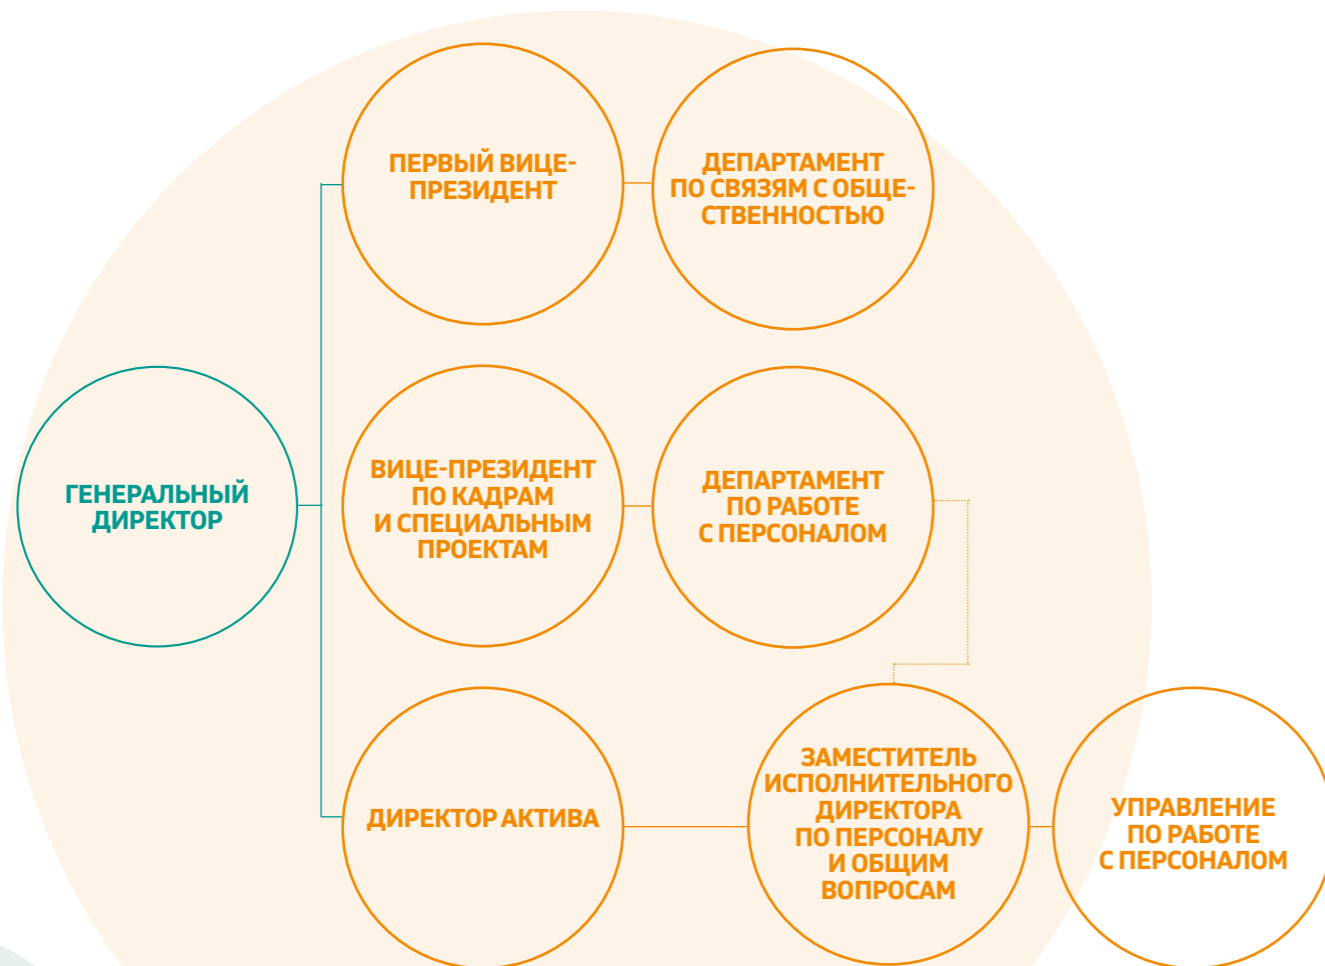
ГЕНЕРАЛЬНЫЙ ДИРЕКТОР

ПЕРВЫЙ ВИЦЕ-ПРЕЗИДЕНТ

ДЕПАРТАМЕНТ ПО СВЯЗЯМ С ОБЩЕСТВЕННОСТЬЮ

ВИЦЕ-ПРЕЗИДЕНТ ПО КАДРАМ И СПЕЦИАЛЬНЫМ ПРОЕКТАМ

ДЕПАРТАМЕНТ ПО РАБОТЕ С ПЕРСОНАЛОМ

ДИРЕКТОР АКТИВА

ЗАМЕСТИТЕЛЬ ИСПОЛНИТЕЛЬНОГО ДИРЕКТОРА ПО ПЕРСОНАЛУ И ОБЩИМ ВОПРОСАМ

УПРАВЛЕНИЕ ПО РАБОТЕ С ПЕРСОНАЛОМ